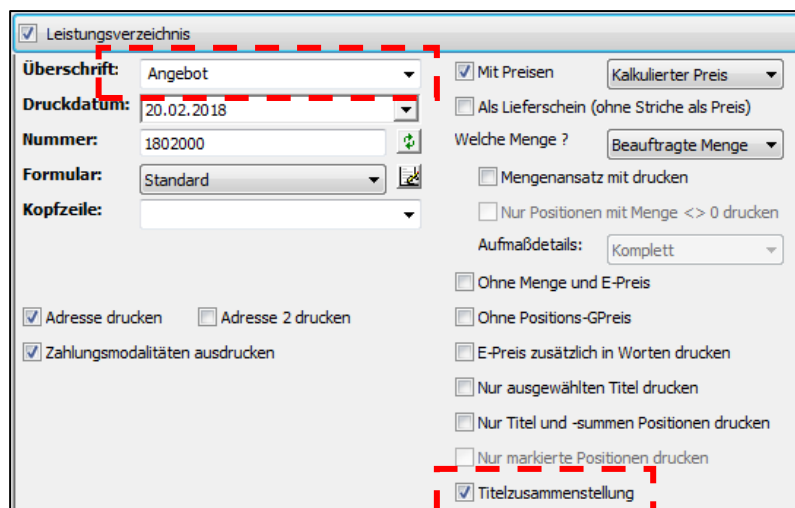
Leistungsverzeichnis

Überschrift: Angebot
Druckdatum: 20.02.2018
Nummer: 1802000
Formular: Standard
Kopfzeile:

Adresse drucken
Adresse 2 drucken
Zahlungsmodalitäten ausdrucken

Mit Preisen
Kalkulierter Preis
Als Lieferschein (ohne Striche als Preis)
Welche Menge ?
Beauftragte Menge
Mengenansatz mit drucken
Nur Positionen mit Menge <> 0 drucken
Aufmaßdetails:
Komplett
Ohne Menge und E-Preis
Ohne Positions-GPreis
E-Preis zusätzlich in Worten drucken
Nur ausgewählten Titel drucken
Nur Titel und -summen Positionen drucken
Nur markierte Positionen drucken
Titelzusammenstellung